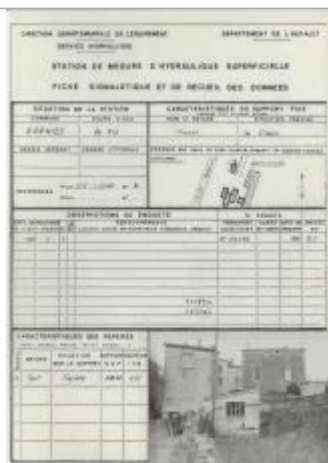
DIRECTION DEPARTEMENTALE DE L'EQUIPEMENT
SERVICE HYDRAULIQUE
DEPARTEMENT DE L'HERAULT

STATION DE MESURE D'HYDRAULIQUE SUPERFICIELLE
FICHE SIGNALETIQUE ET DE RECUEIL DES DONNEES

SITUATION DE LA STATION
COMMUNE
COURS D'EAU
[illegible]
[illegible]

CARACTERISTIQUES DU SUPPORT FIXE
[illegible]
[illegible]

OBSERVATIONS DE ENQUETE

CARACTERISTIQUES DES REPERES
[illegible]